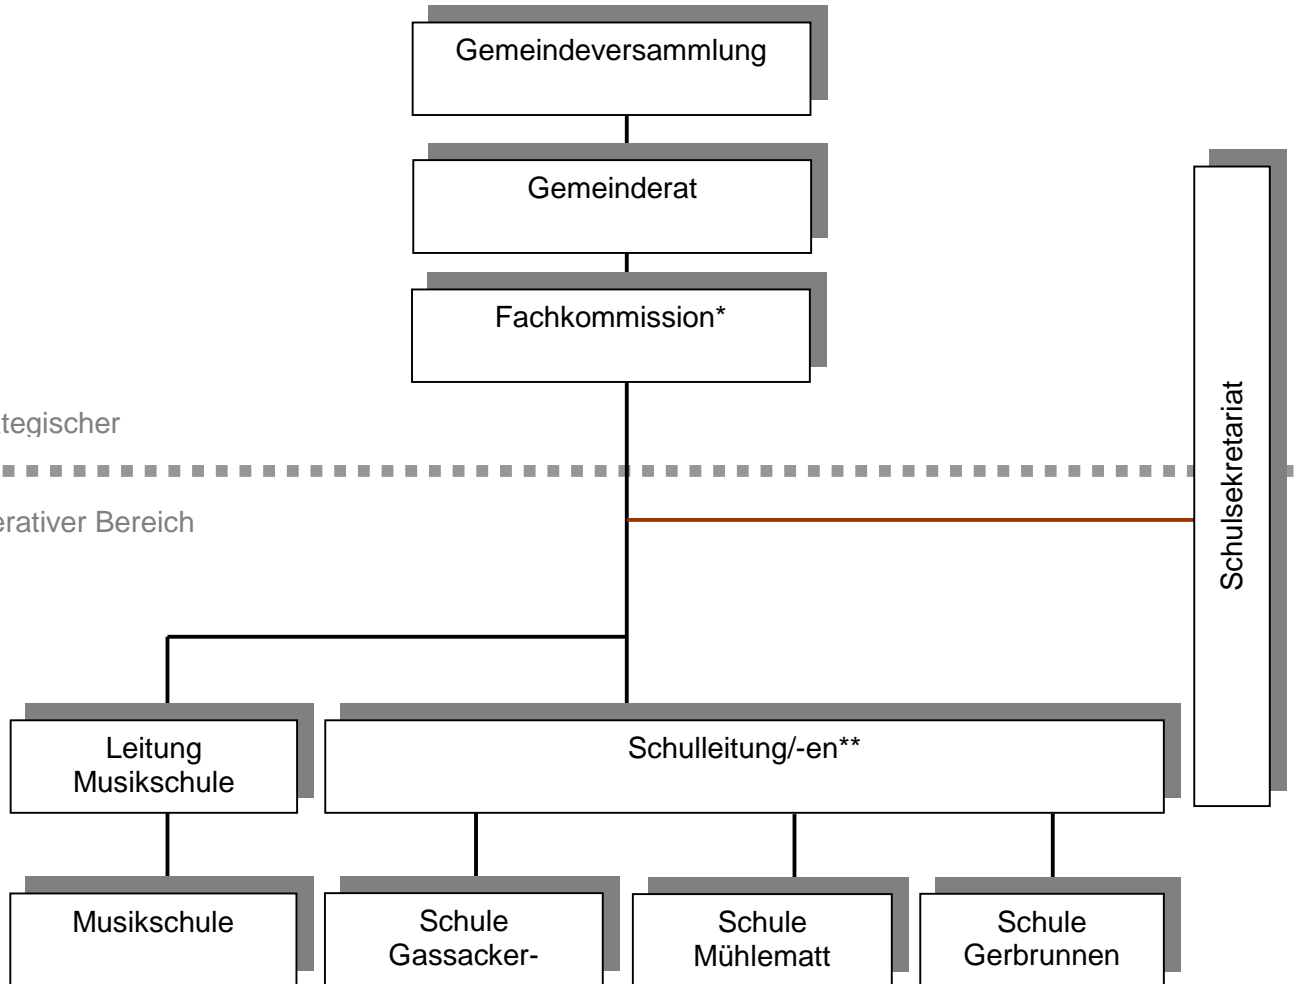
Gemeindeversammlung

Gemeinderat

Fachkommission*

tegischer

erativer Bereich

Schulsekretariat

Leitung Musikschule

Schulleitung/-en**

Musikschule

Schule Gassacker-

Schule Mühlematt

Schule Gerbrunnen